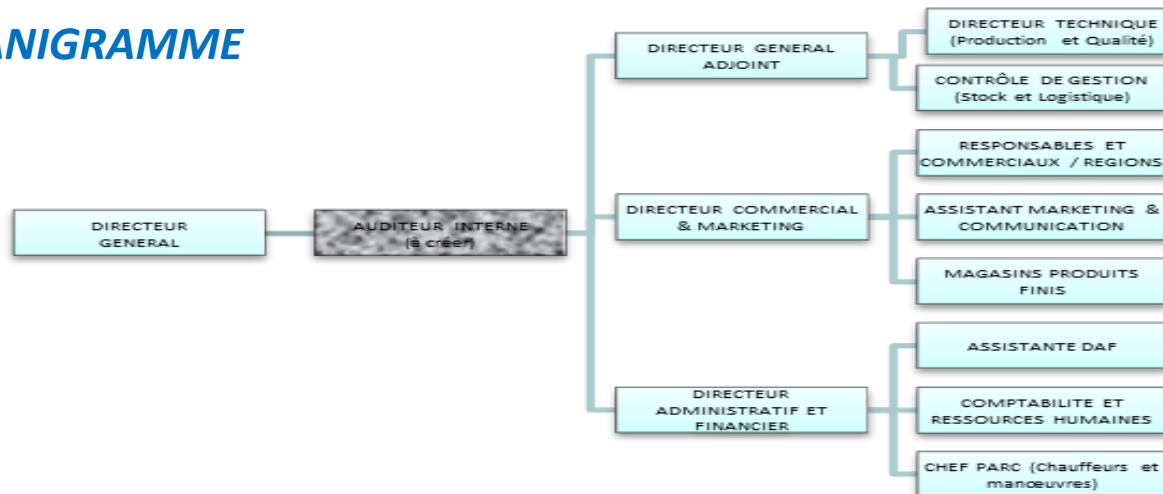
ANIGRAMME

DIRECTEUR GENERAL

AUDITEUR INTERNE (à créer)

DIRECTEUR GENERAL ADJOINT

DIRECTEUR TECHNIQUE (Production et Qualité)

CONTRÔLE DE GESTION (Stock et Logistique)

DIRECTEUR COMMERCIAL & MARKETING

RESPONSABLES ET COMMERCIAUX / REGIONS

ASSISTANT MARKETING & COMMUNICATION

MAGASINS PRODUITS FINIS

DIRECTEUR ADMINISTRATIF ET FINANCIER

ASSISTANTE DAF

COMPTABILITE ET RESSOURCES HUMAINES

CHEF PARC (Chauffeurs et manœuvres)